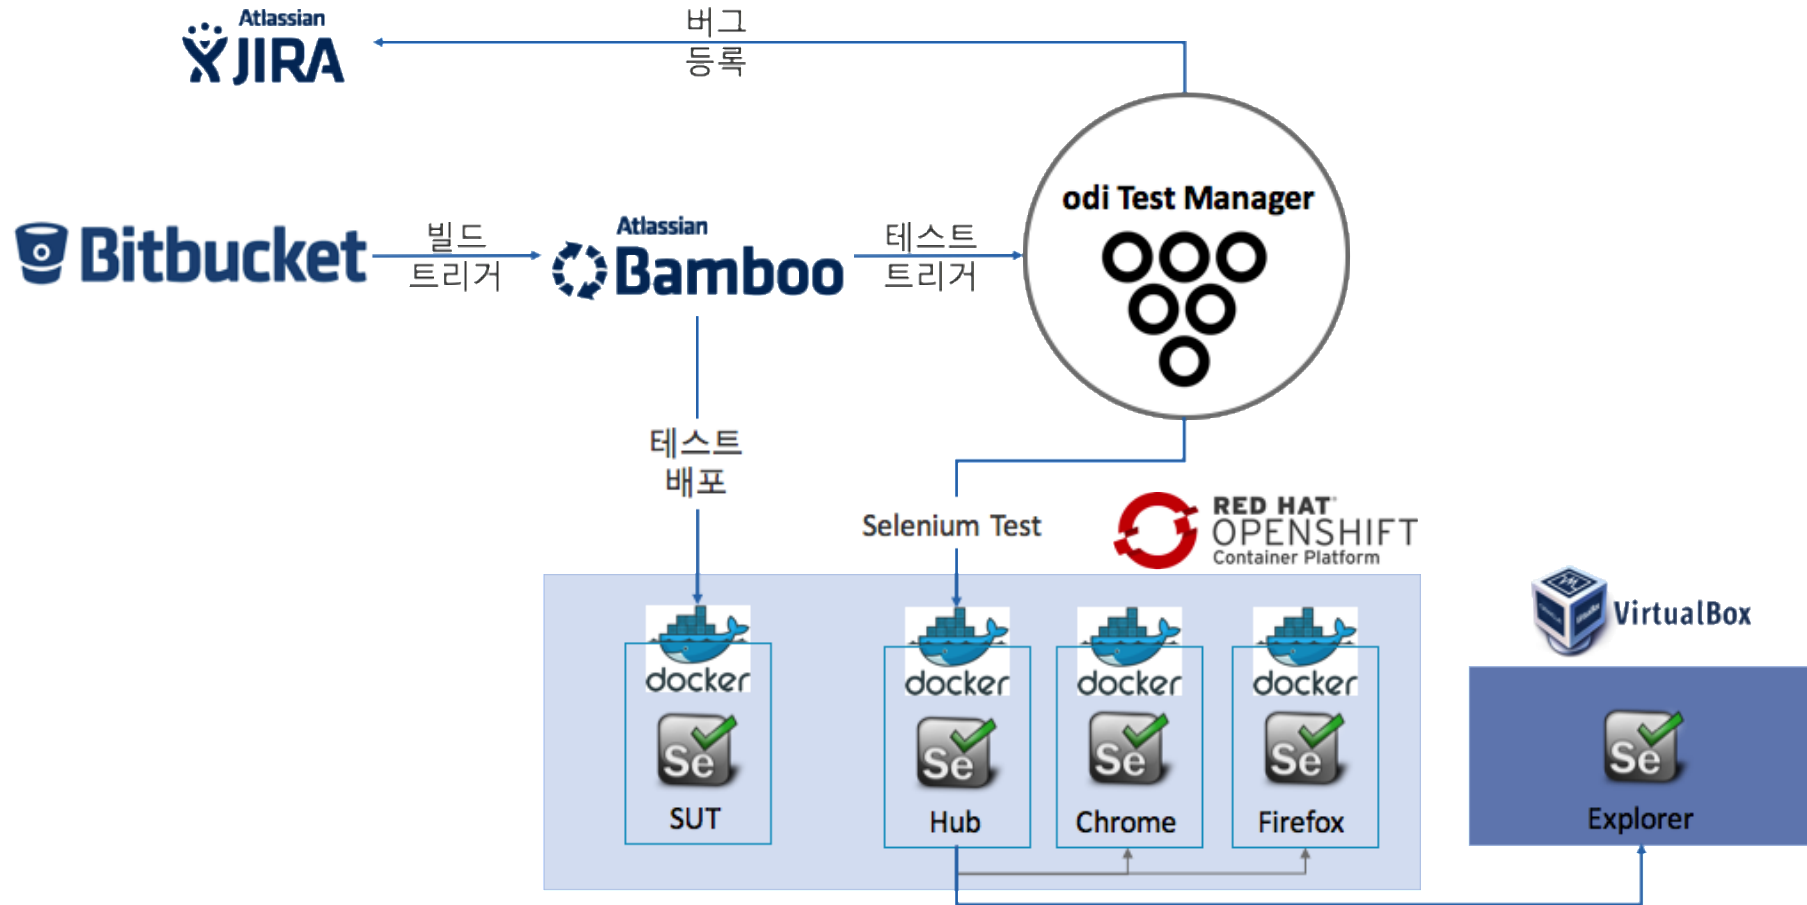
Atlassian JIRA

버그 등록

Bitbucket

빌드 트리거

Atlassian Bamboo

테스트 트리거

odi Test Manager

테스트 배포

Selenium Test

RED HAT OPENSHIFT Container Platform

VirtualBox

docker

Se

SUT

docker

Se

Hub

docker

Se

Chrome

docker

Se

Firefox

Se

Explorer